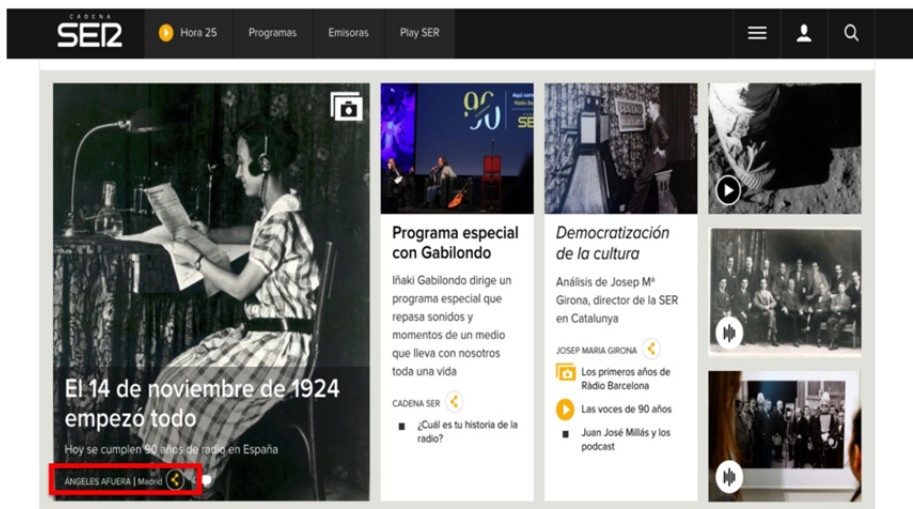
CADENA SER

Hora 25 Programas Emisoras Play SER

El 14 de noviembre de 1924 empezó todo

Hoy se cumplen 90 años de radio en España

ÁNGELES AFUERA | Madrid

90 SER

Programa especial con Gabilondo

Iñaki Gabilondo dirige un programa especial que repasa sonidos y momentos de un medio que lleva con nosotros toda una vida

CADENA SER

¿Cuál es tu historia de la radio?

Democratización de la cultura

Análisis de Josep Mª Girona, director de la SER en Catalunya

JOSEP MARIA GIRONA

Los primeros años de Ràdio Barcelona

Las voces de 90 años

Juan José Millás y los podcast